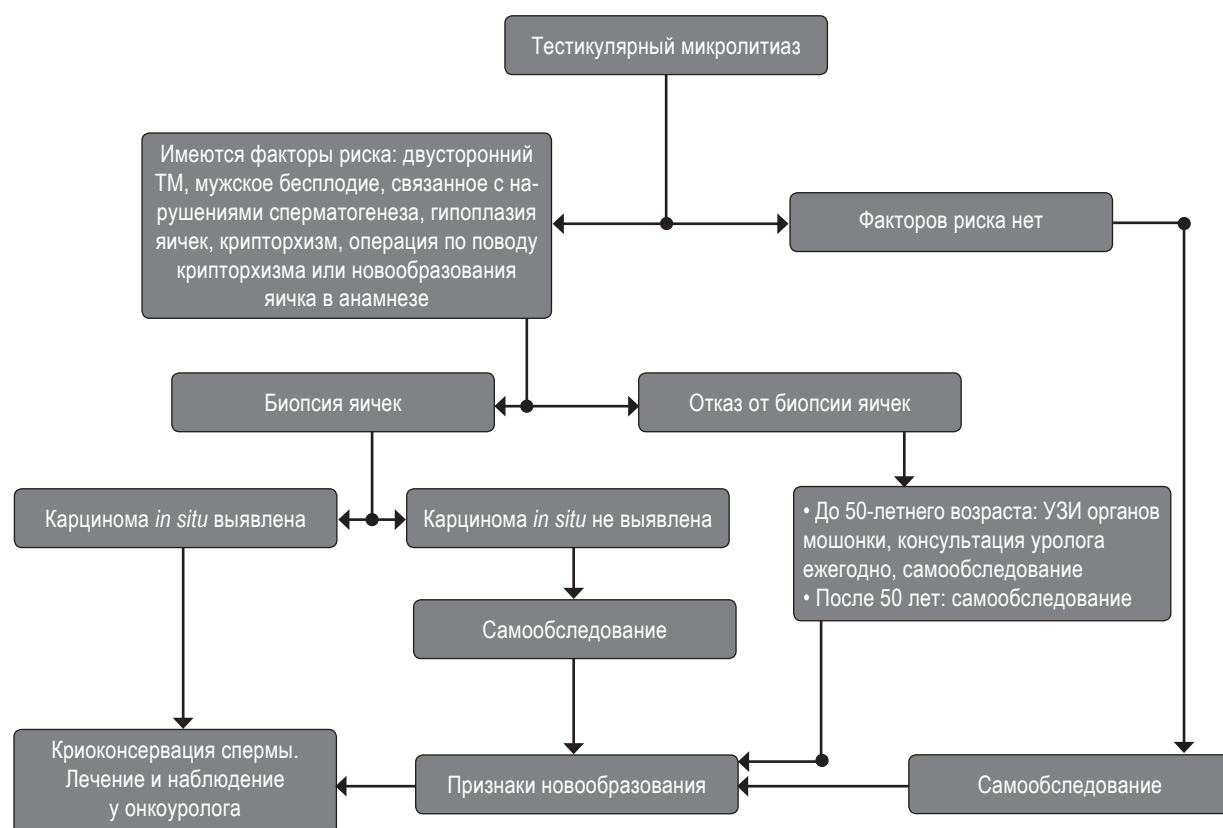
Тестикулярный микролитиаз

Имеются факторы риска: двусторонний ТМ, мужское бесплодие, связанное с нарушениями сперматогенеза, гипоплазия яичек, крипторхизм, операция по поводу крипторхизма или новообразования яичка в анамнезе

Факторов риска нет

Биопсия яичек

Отказ от биопсии яичек

Карцинома *in situ* выявлена

Карцинома *in situ* не выявлена

• До 50-летнего возраста: УЗИ органов мошонки, консультация уролога ежегодно, самообследование
• После 50 лет: самообследование

Самообследование

Криоконсервация спермы. Лечение и наблюдение у онкоуролога

Признаки новообразования

Самообследование